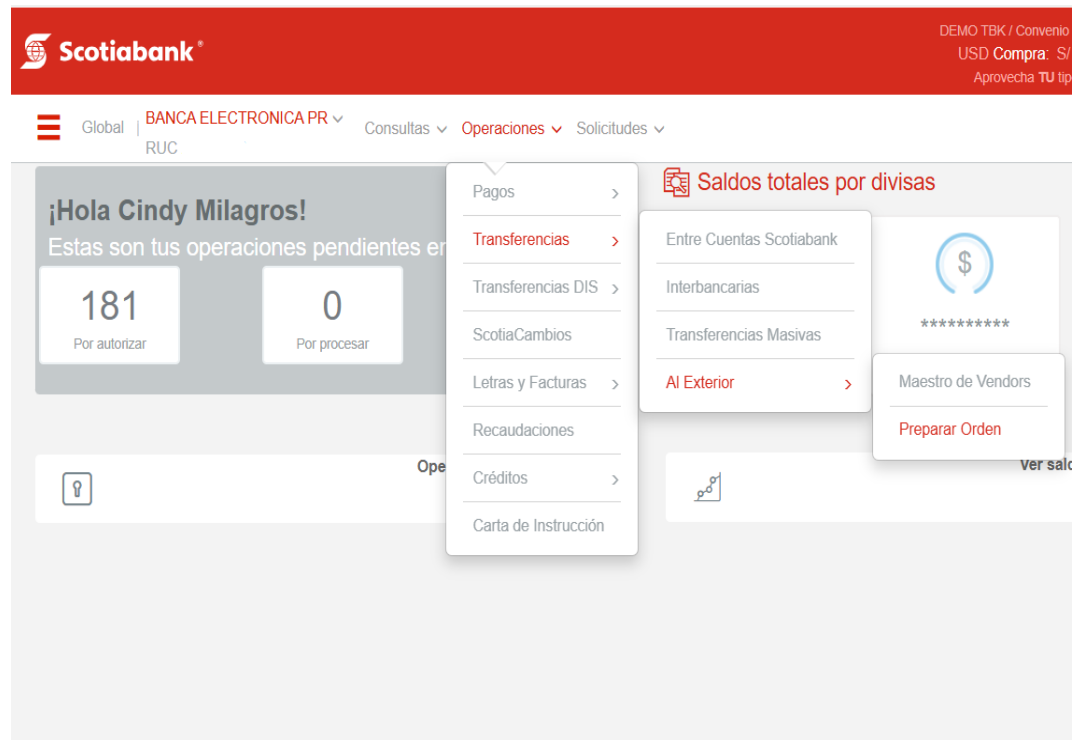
Scotiabank®

DEMO TBK / Convenio
USD Compra: S/
Aprovecha TU tip

Global | BANCA ELECTRONICA PR
RUC

Consultas Operaciones Solicitudes

¡Hola Cindy Milagros!
Estas son tus operaciones pendientes en

181
Por autorizar

0
Por procesar

Pagos
Transferencias
Transferencias DIS
ScotiaCambios
Letras y Facturas
Recaudaciones
Créditos
Carta de Instrucción

Entre Cuentas Scotiabank
Interbancarias
Transferencias Masivas
Al Exterior

Maestro de Vendors
Preparar Orden

Saldos totales por divisas

$
**********

Ope

Ver salc